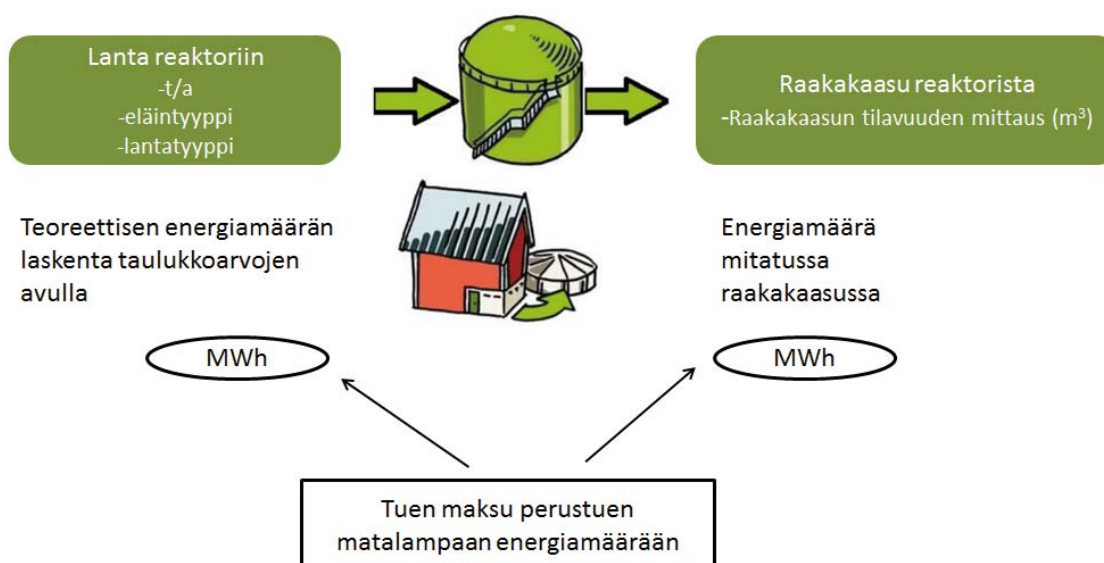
Lanta reaktoriin
-t/a
-eläintyyppi
-lantatyyppi

Raakakaasu reaktorista
-Raakakaasun tilavuuden mittaus ($m^3$)

Teoreettisen energiamäärän laskenta taulukkoarvojen avulla

Energiamäärä mitatussa raakakaasussa

MWh

MWh

Tuen maksu perustuen matalampaan energiamäärään